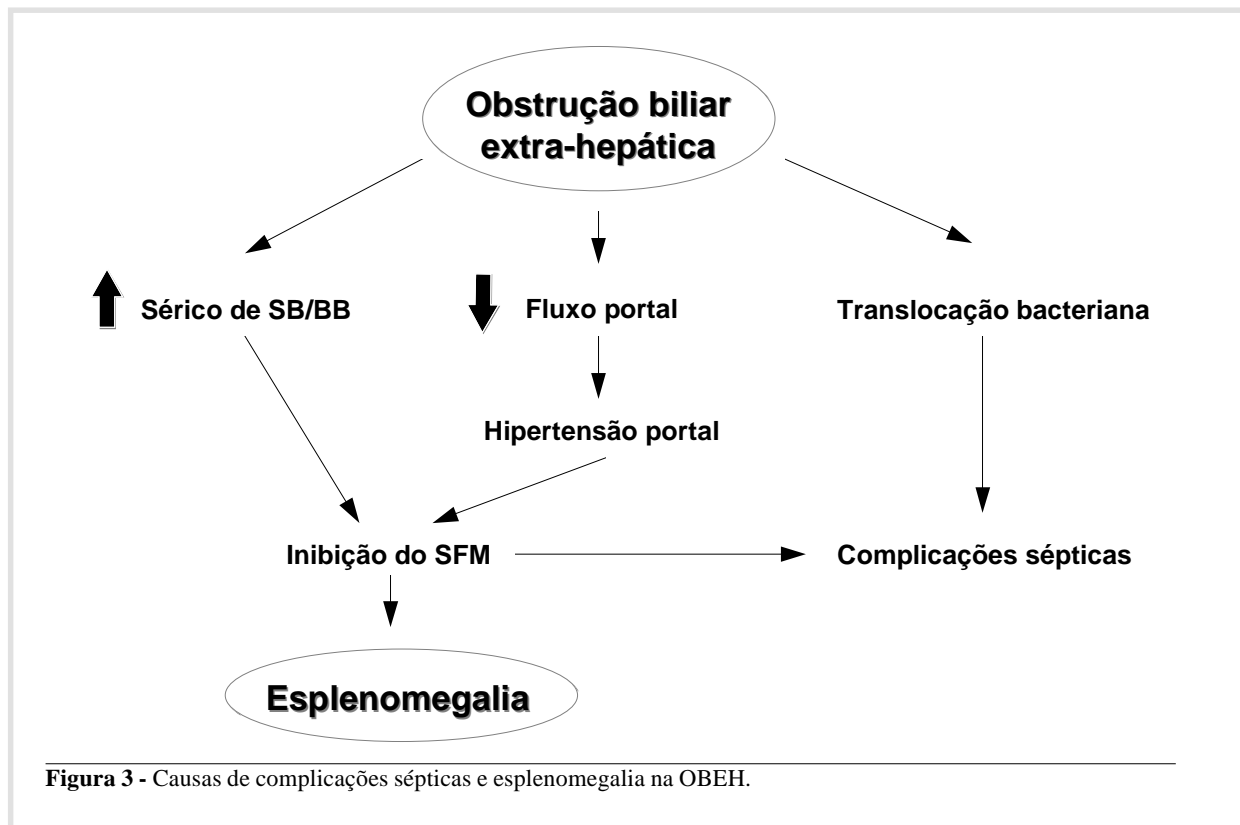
Obstrução biliar extra-hepática

Sérico de SB/BB

Fluxo portal

Translocação bacteriana

Hipertensão portal

Inibição do SFM

Complicações sépticas

Esplenomegalia

**Figura 3 -** Causas de complicações sépticas e esplenomegalia na OBEH.